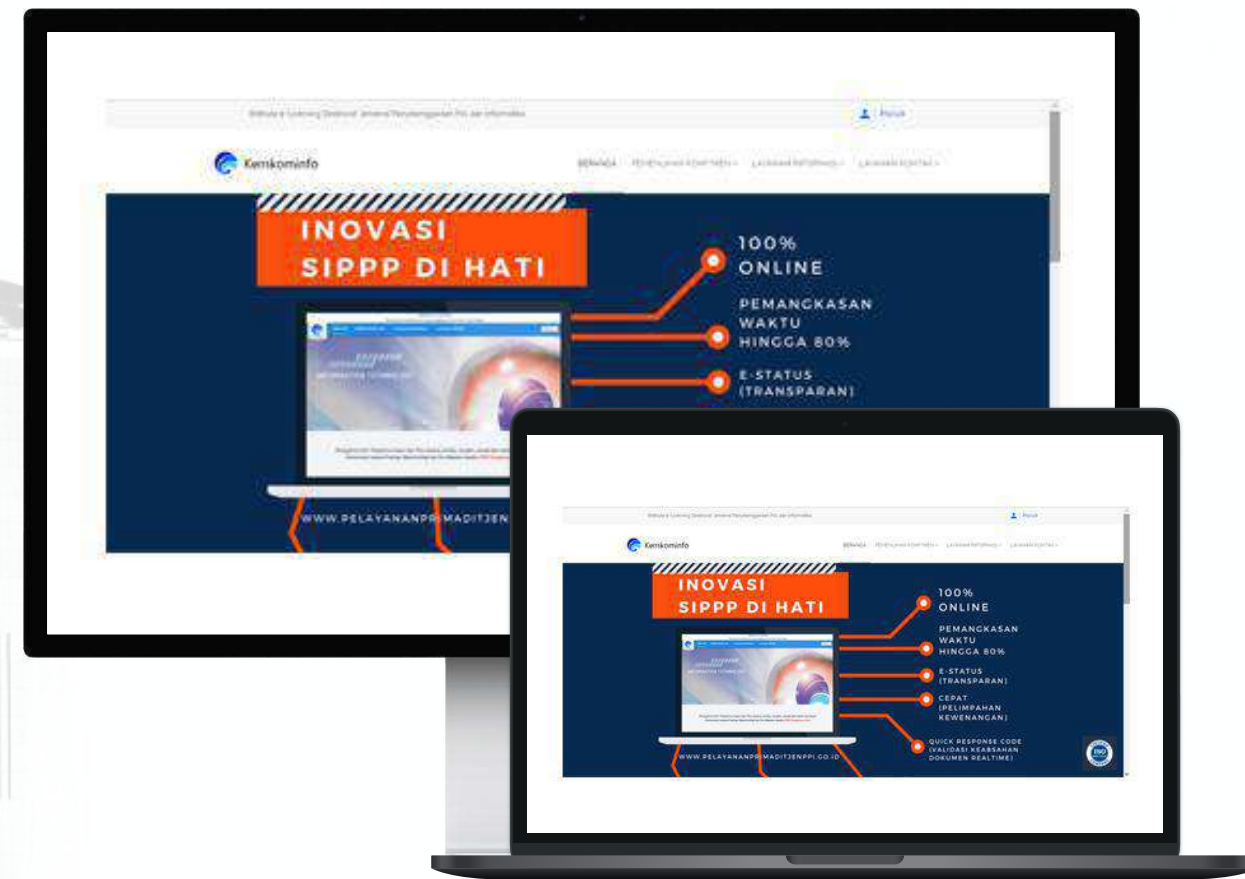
Website e-Licensing Direktorat Jenderal Penyelenggaraan Pos dan Informatika

Masuk

Kemkominfo

BERANDA PERIZINAN KOMPTEN LAYANAN INFORMASI LAYANAN KONTAK

INOVASI
SIPPP DI HATI

100% ONLINE

PEMANGKASAN WAKTU HINGGA 80%

E-STATUS (TRANSPARAN)

WWW.PELAYANANPRIMADITJEN

Website e-Licensing Direktorat Jenderal Penyelenggaraan Pos dan Informatika

Masuk

Kemkominfo

BERANDA PERIZINAN KOMPTEN LAYANAN INFORMASI LAYANAN KONTAK

INOVASI
SIPPP DI HATI

100% ONLINE

PEMANGKASAN WAKTU HINGGA 80%

E-STATUS (TRANSPARAN)

CEPAT (PELIMPAHAN KEWENANGAN)

QUICK RESPONSE CODE (VALIDASI KEABSAHAN DOKUMEN REALTIME)

WWW.PELAYANANPRIMADITJENPPI.GO.ID